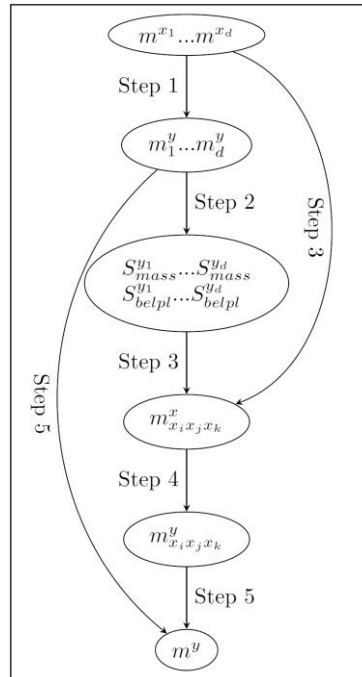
$m^{x_1}...m^{x_d}$

Step 1

$m_1^y...m_d^y$

Step 2

Step 3

$S_{mass}^{y_1}...S_{mass}^{y_d}$
$S_{belpl}^{y_1}...S_{belpl}^{y_d}$

Step 5

Step 3

$m_{x_ix_jx_k}^x$

Step 4

$m_{x_ix_jx_k}^y$

Step 5

$m^y$